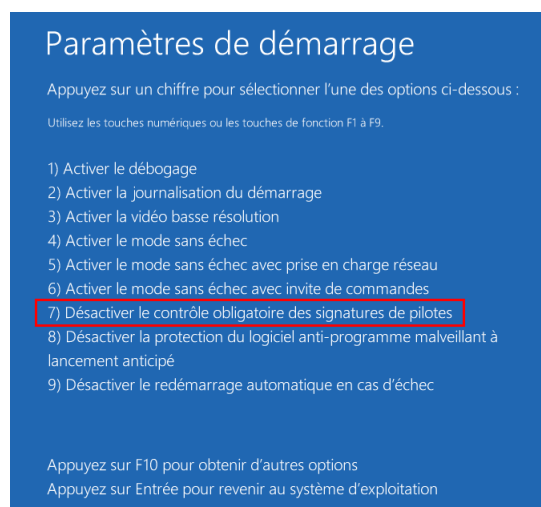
Paramètres de démarrage

Appuyez sur un chiffre pour sélectionner l'une des options ci-dessous :

Utilisez les touches numériques ou les touches de fonction F1 à F9.

1) Activer le débogage
2) Activer la journalisation du démarrage
3) Activer la vidéo basse résolution
4) Activer le mode sans échec
5) Activer le mode sans échec avec prise en charge réseau
6) Activer le mode sans échec avec invite de commandes
7) Désactiver le contrôle obligatoire des signatures de pilotes
8) Désactiver la protection du logiciel anti-programme malveillant à lancement anticipé
9) Désactiver le redémarrage automatique en cas d'échec

Appuyez sur F10 pour obtenir d'autres options
Appuyez sur Entrée pour revenir au système d'exploitation